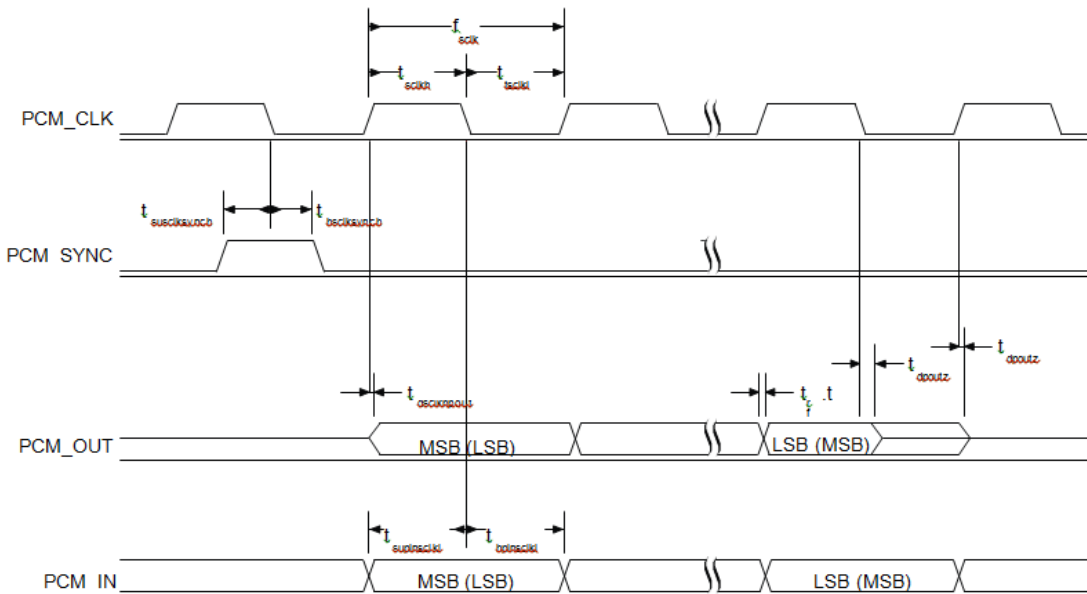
$f_{sclk}$

$t_{sclkh}$ $t_{tsclkl}$

PCM_CLK

$t_{susclksync}$ $t_{hsclksync}$

PCM_SYNC

$t_{dpoutz}$

$t_{dpoutz}$

$t_{dsclkhpout}$

$t_r$ , $t_f$

PCM_OUT

MSB (LSB)

LSB (MSB)

$t_{supinsclkl}$ $t_{hpinsclkl}$

PCM_IN

MSB (LSB)

LSB (MSB)